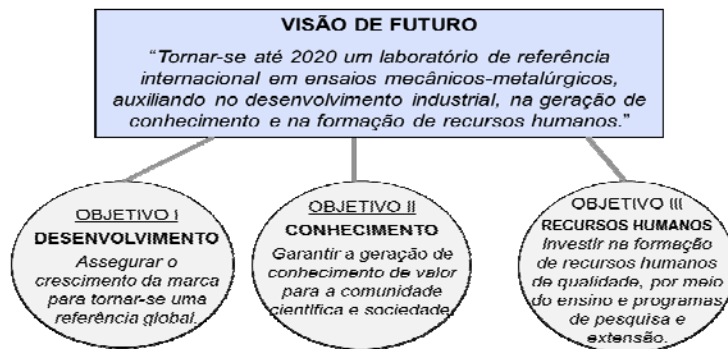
VISÃO DE FUTURO

"Tornar-se até 2020 um laboratório de referência internacional em ensaios mecânicos-metalúrgicos, auxiliando no desenvolvimento industrial, na geração de conhecimento e na formação de recursos humanos."

OBJETIVO I
DESENVOLVIMENTO
Assegurar o crescimento da marca para tornar-se uma referência global.

OBJETIVO II
CONHECIMENTO
Garantir a geração de conhecimento de valor para a comunidade científica e sociedade.

OBJETIVO III
RECURSOS HUMANOS
Investir na formação de recursos humanos de qualidade, por meio do ensino e programas de pesquisa e extensão.